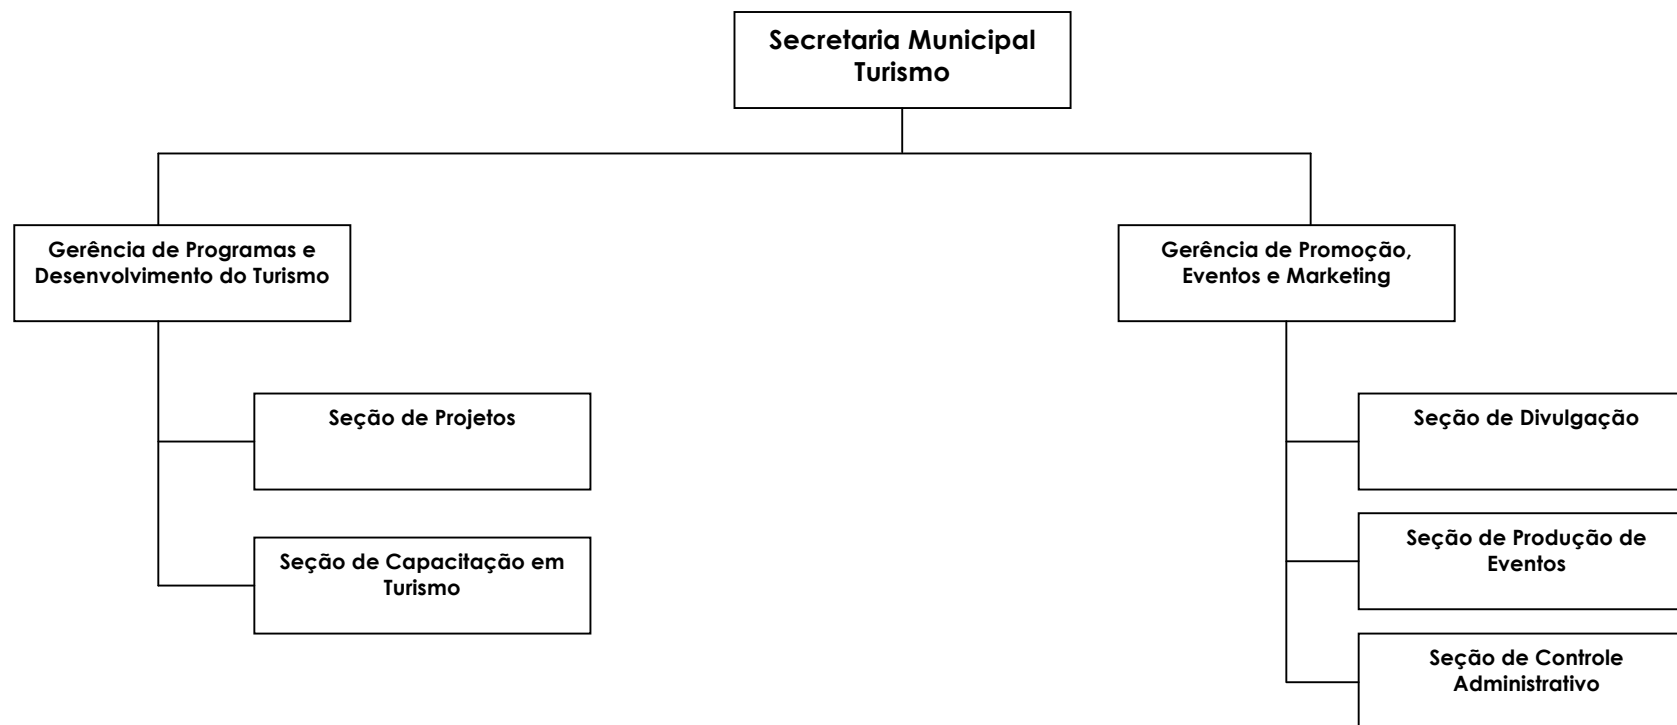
Secretaria Municipal Turismo

Gerência de Programas e Desenvolvimento do Turismo

Seção de Projetos

Seção de Capacitação em Turismo

Gerência de Promoção, Eventos e Marketing

Seção de Divulgação

Seção de Produção de Eventos

Seção de Controle Administrativo